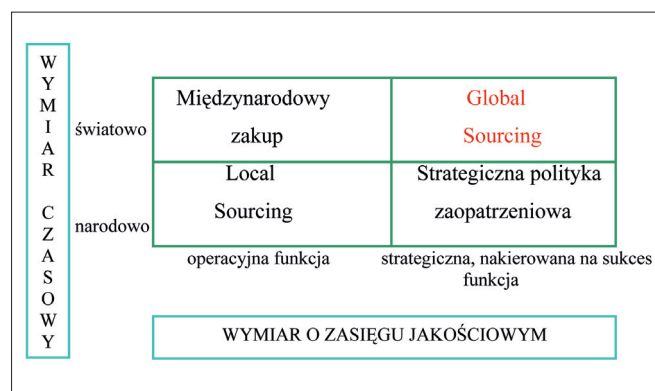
WYMIAR CZASOWY

| | | |
|---|---|---|
| światowo | Międzynarodowy zakup | Global Sourcing |
| narodowo | Local Sourcing | Strategiczna polityka zaopatrzeniowa |
| | operacyjna funkcja | strategiczna, nakierowana na sukces funkcja |

WYMIAR O ZASIĘGU JAKOŚCIOWYM